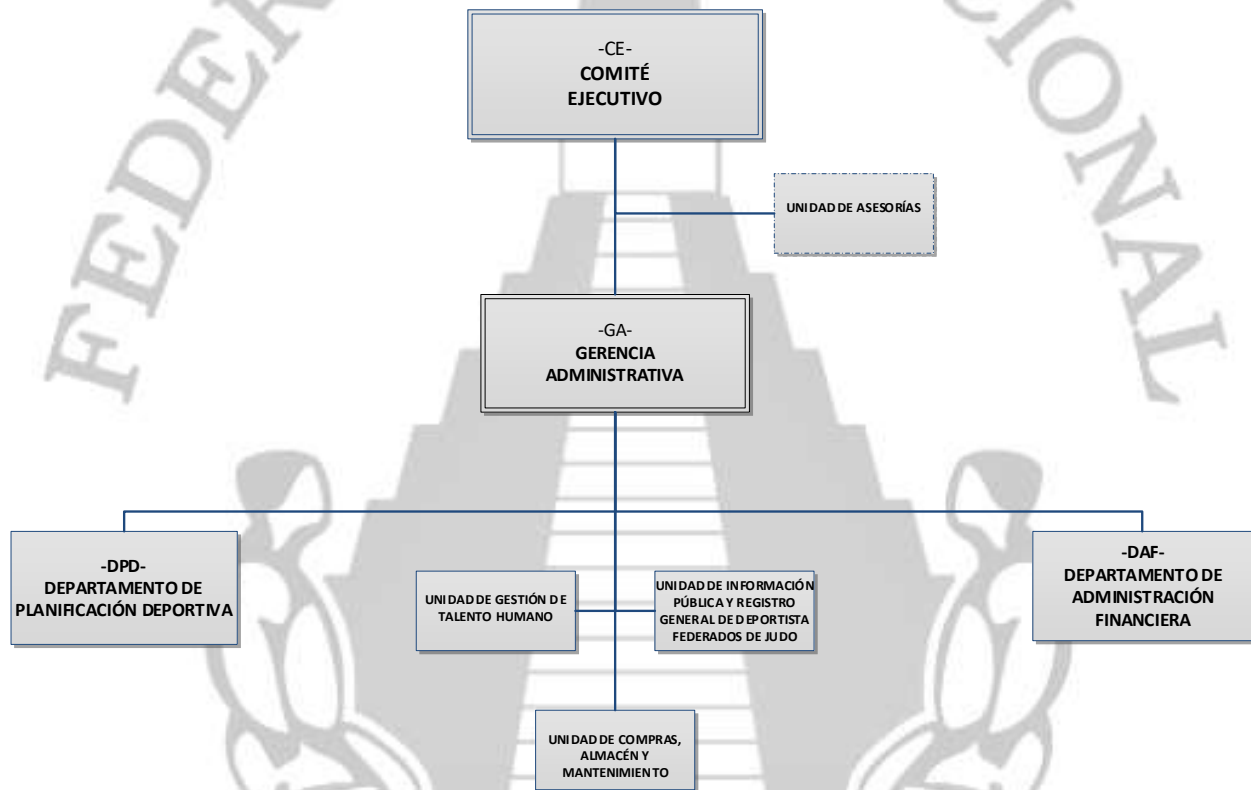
FEDER

CIONAL

-CE-
COMITÉ EJECUTIVO

UNIDAD DE ASESORÍAS

-GA-
GERENCIA ADMINISTRATIVA

-DPD-
DEPARTAMENTO DE PLANIFICACIÓN DEPORTIVA

UNIDAD DE GESTIÓN DE TALENTO HUMANO

UNIDAD DE INFORMACIÓN PÚBLICA Y REGISTRO GENERAL DE DEPORTISTA FEDERADOS DE JUDO

-DAF-
DEPARTAMENTO DE ADMINISTRACIÓN FINANCIERA

UNIDAD DE COMPRAS, ALMACÉN Y MANTENIMIENTO